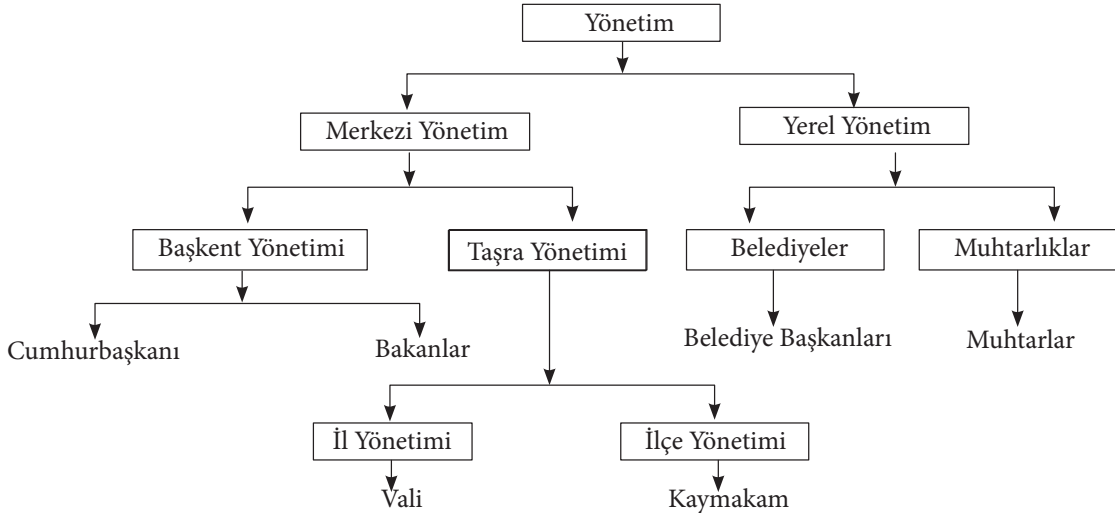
Yönetim

Merkezi Yönetim

Yerel Yönetim

Başkent Yönetimi

Taşra Yönetimi

Belediyeler

Muhtarlıklar

Cumhurbaşkanı

Bakanlar

Belediye Başkanları

Muhtarlar

İl Yönetimi

İlçe Yönetimi

Vali

Kaymakam